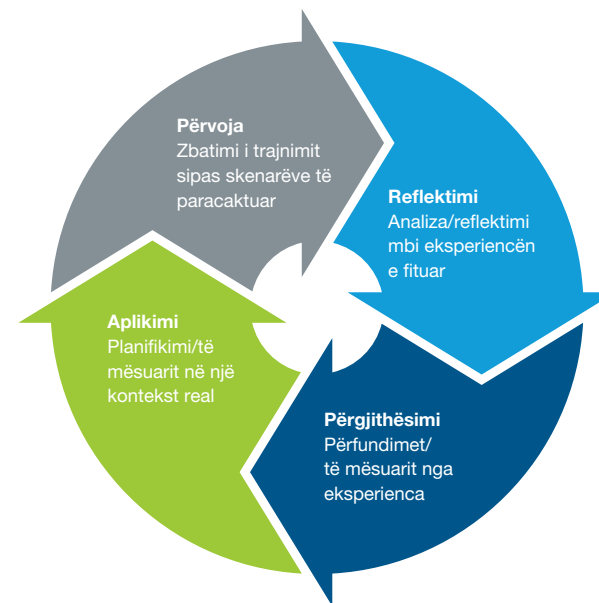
Përvoja
Zbatimi i trajnimit sipas skenarëve të paracaktuar

Reflektimi
Analiza/reflektimi mbi eksperiencën e fituar

Përgjithësimi
Përfundimet/ të mësuarit nga eksperienca

Aplikimi
Planifikimi/të mësuarit në një kontekst real